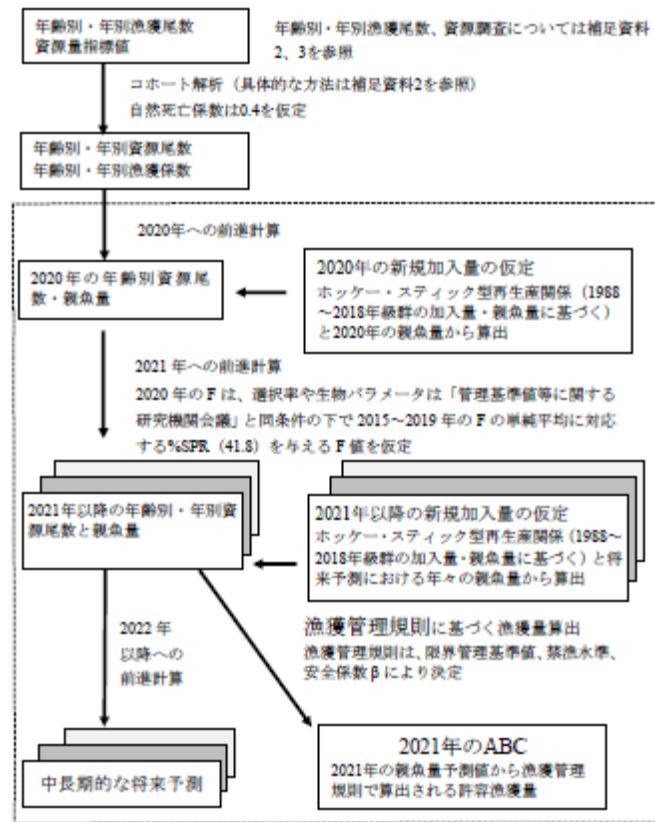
年齢別・年別漁獲尾数
資源量指標値

年齢別・年別漁獲尾数、資源調査については補足資料2、3を参照

コホート解析（具体的な方法は補足資料2を参照）
自然死亡係数は0.4を仮定

年齢別・年別資源尾数
年齢別・年別漁獲係数

2020年への前進計算

2020年の年齢別資源尾数・親魚量

2020年の新規加入量の仮定
ホッケー・スティック型再生産関係（1988～2018年級群の加入量・親魚量に基づく）と2020年の親魚量から算出

2021年への前進計算
2020年のFは、選択率や生物パラメータは「管理基準値等に関する研究機関会議」と同条件の下で2015～2019年のFの単純平均に対応する%SPR（41.8）を与えるF値を仮定

2021年以降の年齢別・年別資源尾数と親魚量

2021年以降の新規加入量の仮定
ホッケー・スティック型再生産関係（1988～2018年級群の加入量・親魚量に基づく）と将来予測における年々の親魚量から算出

漁獲管理規則に基づく漁獲量算出
漁獲管理規則は、限界管理基準値、禁漁水準、安全係数βにより決定

2022年以降への前進計算

中長期的な将来予測

2021年のABC
2021年の親魚量予測値から漁獲管理規則で算出される許容漁獲量